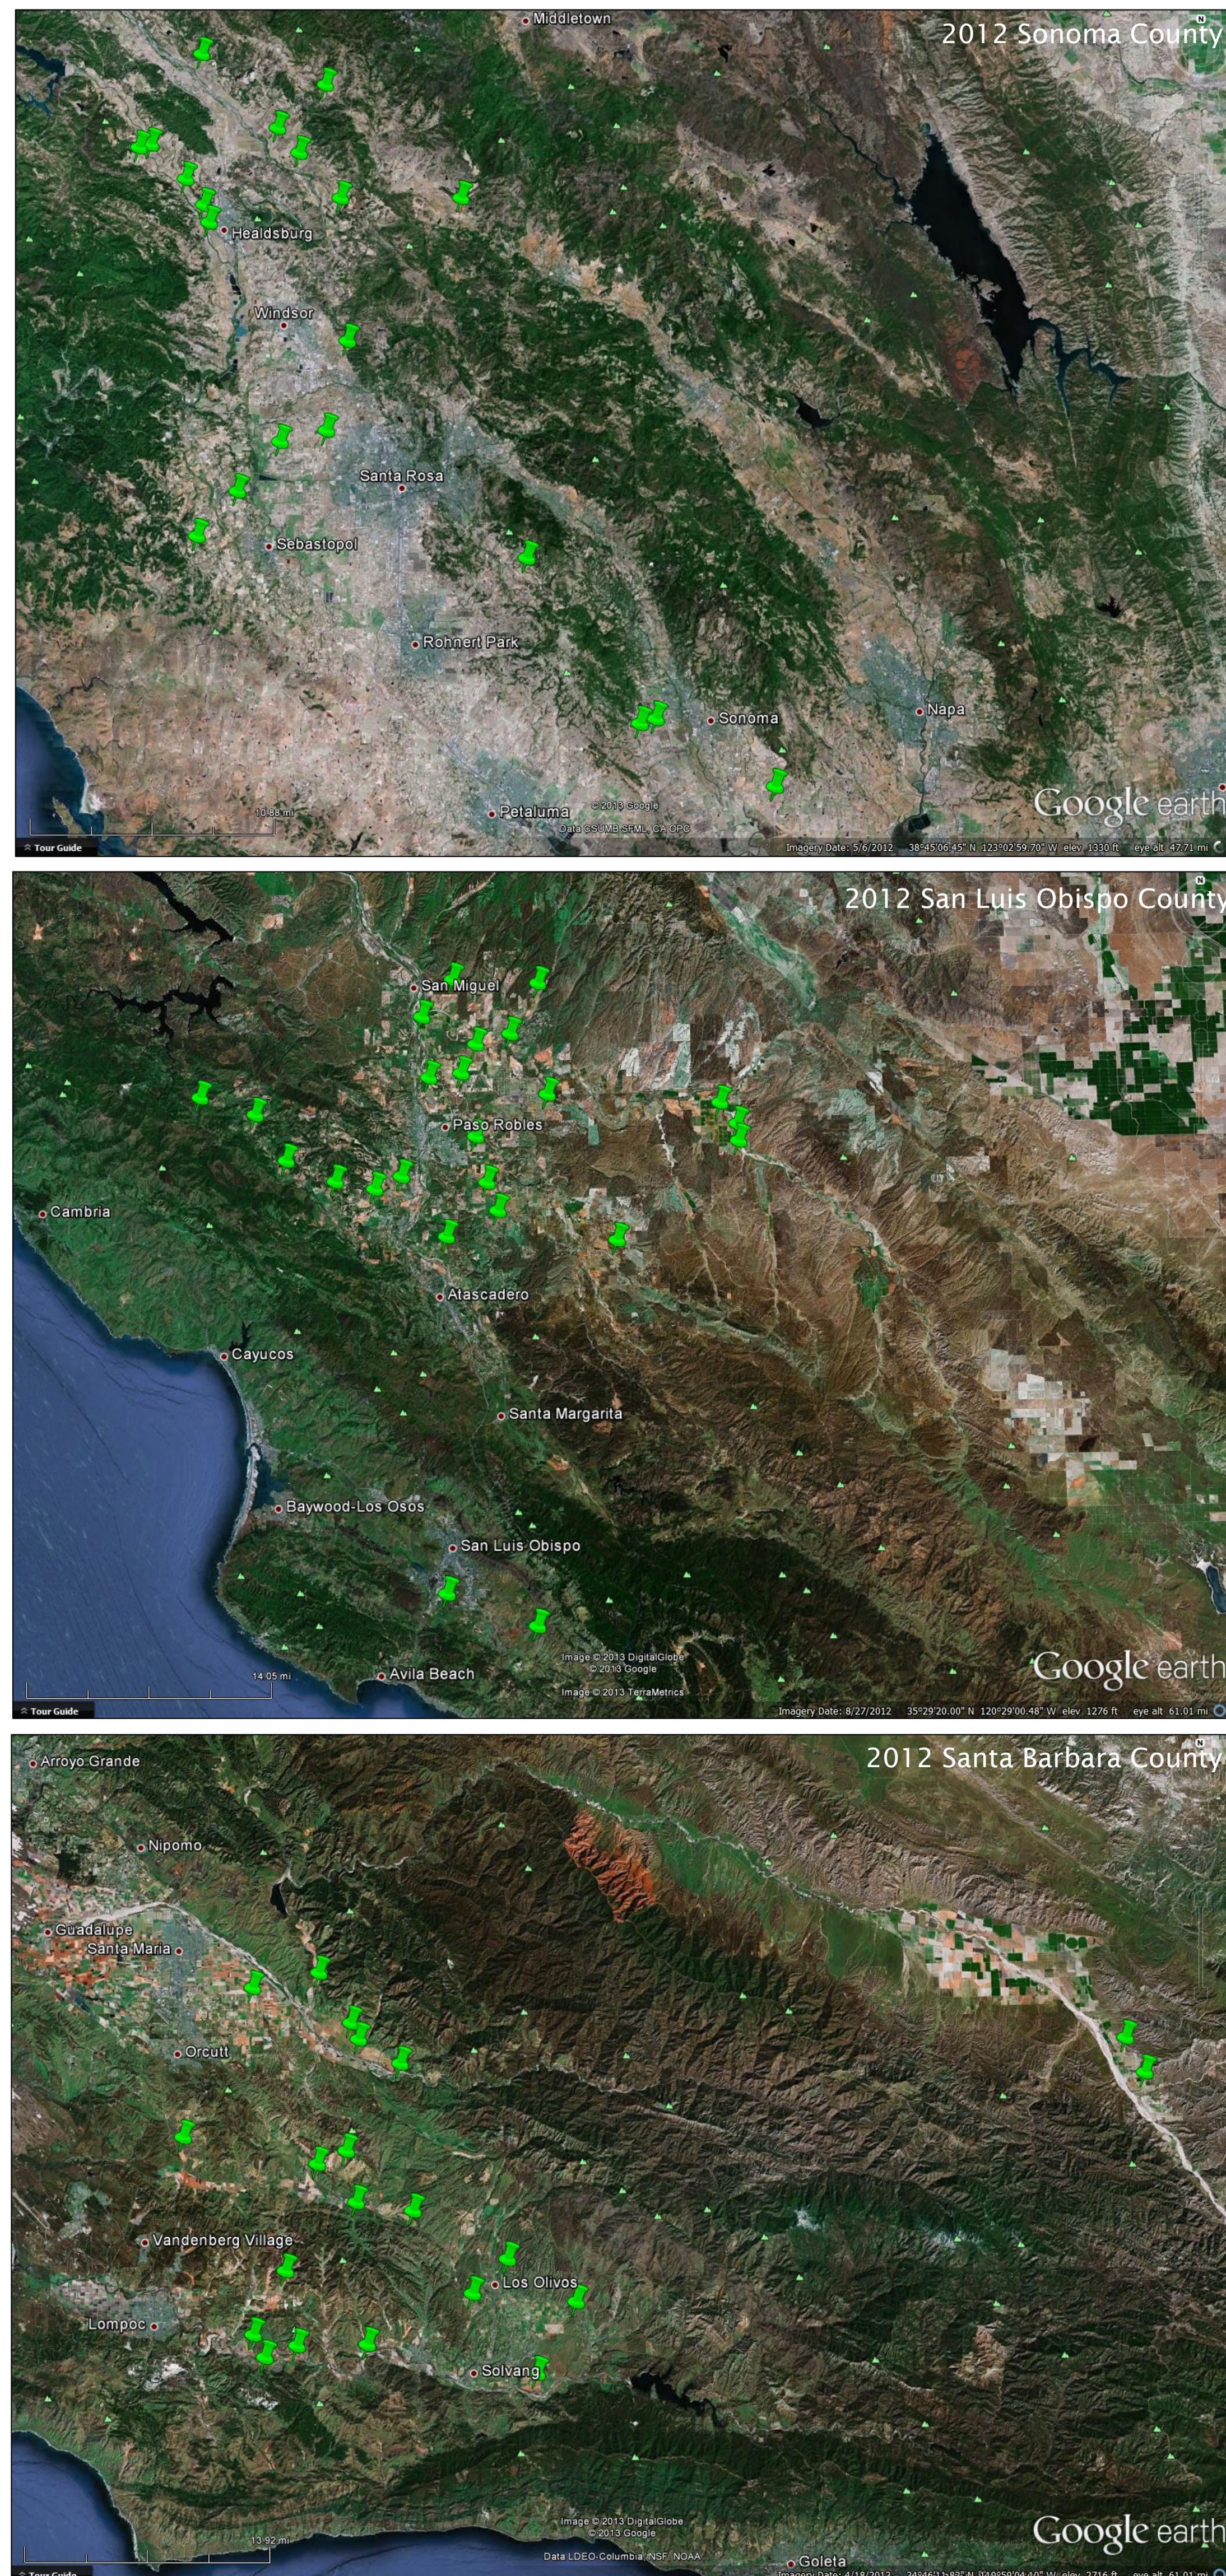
2012 Sonoma County

Middletown
Healdsburg
Windsor
Santa Rosa
Sebastopol
Rohnert Park
Sonoma
Napa
Petaluma
© 2013 Google
Data CSUMB SFML, CA OPC
Tour Guide
Imagery Date: 5/6/2012 38°45'06.45" N 123°02'59.70" W elev 1330 ft eye alt 47.71 mi
Google earth

2012 San Luis Obispo County

San Miguel
Paso Robles
Cambria
Atascadero
Cayucos
Santa Margarita
Baywood-Los Osos
San Luis Obispo
Avila Beach
14.05 mi
Image © 2013 DigitalGlobe
© 2013 Google
Image © 2013 TerraMetrics
Tour Guide
Imagery Date: 8/27/2012 35°29'20.00" N 120°29'00.48" W elev 1276 ft eye alt 61.01 mi
Google earth

2012 Santa Barbara County

Arroyo Grande
Nipomo
Guadalupe
Santa Maria
Orcutt
Vandenberg Village
Los Olivos
Lompoc
Solvang
13.92 mi
Image © 2013 DigitalGlobe
© 2013 Google
Data LDEO-Columbia, NSF, NOAA
Goleta
Tour Guide
Imagery Date: 4/18/2013 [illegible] elev 2716 ft eye alt 61.01 mi
Google earth